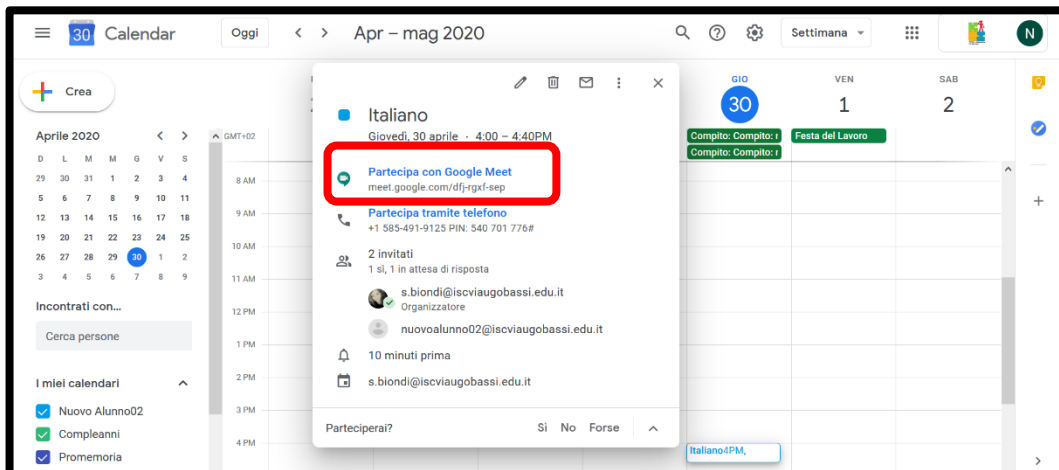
30 Calendar

Oggi

Apr – mag 2020

Settimana

N

Crea

Aprile 2020

| D | L | M | M | G | V | S |
|---|---|---|---|---|---|---|
| 29 | 30 | 31 | 1 | 2 | 3 | 4 |
| 5 | 6 | 7 | 8 | 9 | 10 | 11 |
| 12 | 13 | 14 | 15 | 16 | 17 | 18 |
| 19 | 20 | 21 | 22 | 23 | 24 | 25 |
| 26 | 27 | 28 | 29 | 30 | 1 | 2 |
| 3 | 4 | 5 | 6 | 7 | 8 | 9 |

Incontrati con...

Cerca persone

I miei calendari

Nuovo Alunno02

Compleanni

Promemoria

GMT+02

8 AM

9 AM

10 AM

11 AM

12 PM

1 PM

2 PM

3 PM

4 PM

GIO
30

VEN
1

SAB
2

Compito: Compito: r

Compito: Compito: r

Festa del Lavoro

Italiano4PM,

Italiano

Giovedì, 30 aprile · 4:00 – 4:40PM

Partecipa con Google Meet
meet.google.com/dfj-rgxf-sep

Partecipa tramite telefono
+1 585-491-9125 PIN: 540 701 776#

2 invitati
1 sì, 1 in attesa di risposta

s.biondi@iscviaugobassi.edu.it
Organizzatore

nuovoalunno02@iscviaugobassi.edu.it

10 minuti prima

s.biondi@iscviaugobassi.edu.it

Parteciperai?

Sì No Forse